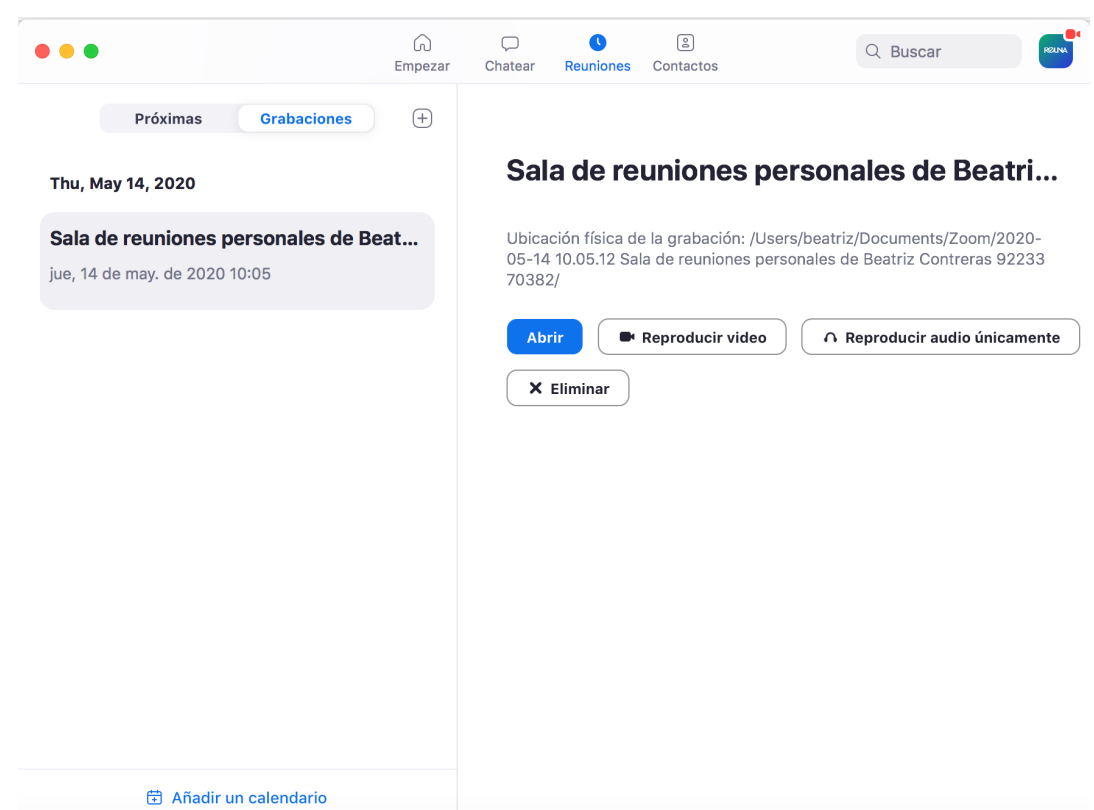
Empezar
Chatear
Reuniones
Contactos
Buscar
RØUNA

Próximas
Grabaciones

Thu, May 14, 2020

Sala de reuniones personales de Beat...
jue, 14 de may. de 2020 10:05

Añadir un calendario

Sala de reuniones personales de Beatri...

Ubicación física de la grabación: /Users/beatriz/Documents/Zoom/2020-05-14 10.05.12 Sala de reuniones personales de Beatriz Contreras 92233 70382/

Abrir
Reproducir video
Reproducir audio únicamente
Eliminar